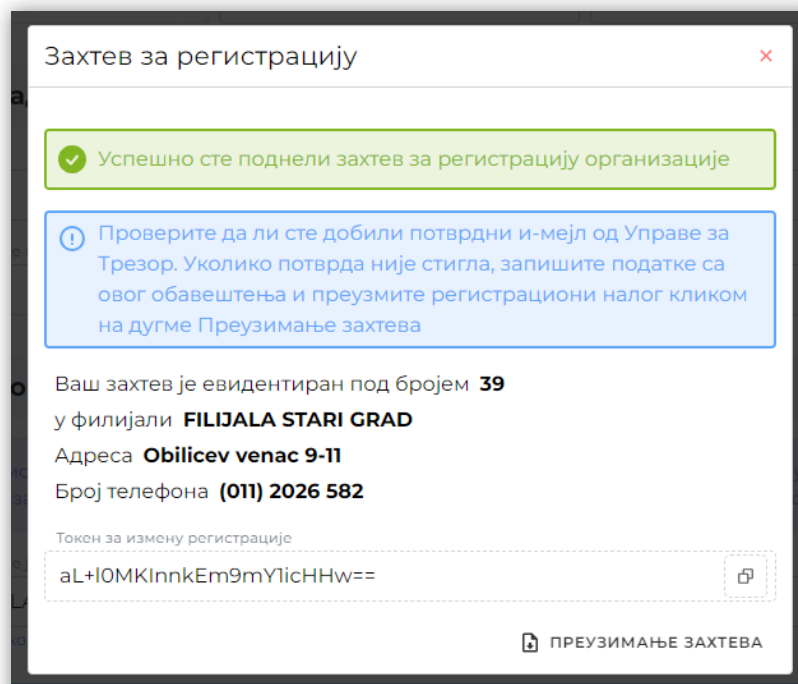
Захтев за регистрацију

×

Успешно сте поднели захтев за регистрацију организације

Проверите да ли сте добили потврдни и-мејл од Управе за Трезор. Уколико потврда није стигла, запишите податке са овог обавештења и преузмите регистрациони налог кликом на дугме Преузимање захтева

Ваш захтев је евидентиран под бројем **39**

у филијали **FILIJALA STARI GRAD**

Адреса **Obilicev venac 9-11**

Број телефона **(011) 2026 582**

Токен за измену регистрације

aL+l0MKInnkEm9mY1icHHw==

ПРЕУЗИМАЊЕ ЗАХТЕВА